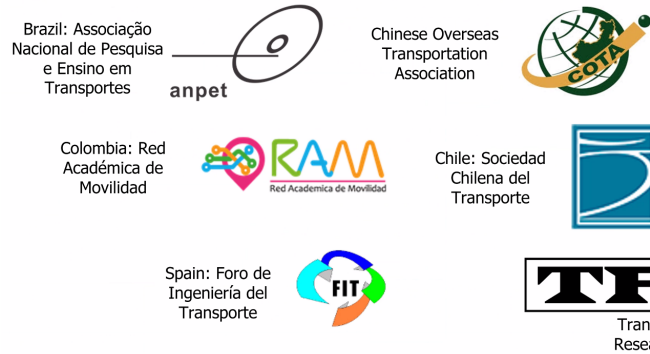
Brazil: Associação Nacional de Pesquisa e Ensino em Transportes

anpet

Chinese Overseas Transportation Association

COTA

Colombia: Red Académica de Movilidad

RAM
Red Academica de Movilidad

Chile: Sociedad Chilena del Transporte

Spain: Foro de Ingeniería del Transporte

FIT

TR
Tran
Rese